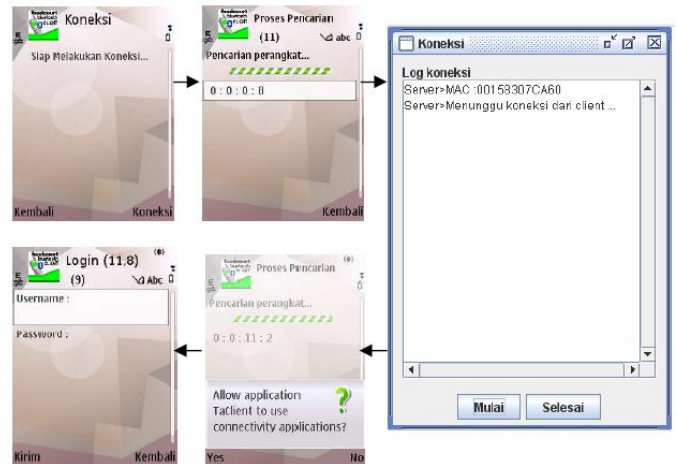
Koneksi

Siap Melakukan Koneksi...

Kembali Koneksi

Proses Pencarian
(11) abc

Pencarian perangkat...

0 : 0 : 0 : 8

Kembali

Koneksi

Log koneksi

Server>MAC :00158307CA60
Server>Menunggu koneksi dari client ...

Mulai Selesai

Login (11.8)
(9) Abc

Username :

Password :

Kirim Kembali

Proses Pencarian

Pencarian perangkat...

0 : 0 : 11 : 2

Allow application TaClient to use connectivity applications?

Yes No